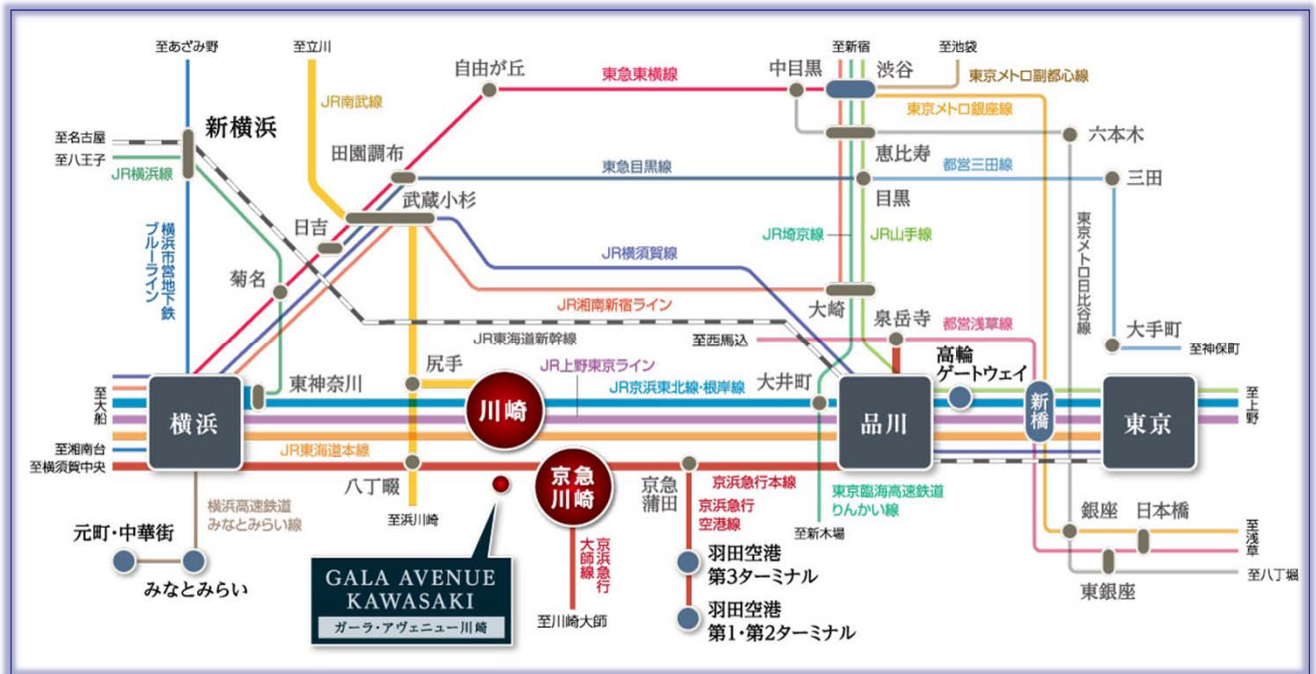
至あざみ野
至立川
自由が丘
東急東横線
中目黒
至新宿
渋谷
至池袋
東京メトロ副都心線
東京メトロ銀座線
六本木
至名古屋
至八王子
新横浜
JR横浜線
JR南武線
田園調布
東急目黒線
恵比寿
都営三田線
三田
目黒
武蔵小杉
日吉
横浜市営地下鉄ブルーライン
JR横須賀線
JR埼京線
JR山手線
東京メトロ日比谷線
菊名
JR湘南新宿ライン
大崎
泉岳寺
都営浅草線
JR東海道新幹線
至西馬込
大手町
至神保町
高輪ゲートウェイ
尻手
JR上野東京ライン
至大船
横浜
東神奈川
川崎
JR京浜東北線・根岸線
大井町
品川
新橋
東京
至上野
至湘南台
至横須賀中央
JR東海道本線
京急川崎
京急蒲田
京急急行本線
京浜急行空港線
京浜急行大師線
八丁畷
横浜高速鉄道みなとみらい線
東京臨海高速鉄道りんかい線
元町・中華街
みなとみらい
至浜川崎
至新木場
銀座
日本橋
至浅草
至八丁堀
東銀座
羽田空港第3ターミナル
羽田空港第1・第2ターミナル
至川崎大師
GALA AVENUE KAWASAKI
ガーラ・アヴェニュー川崎